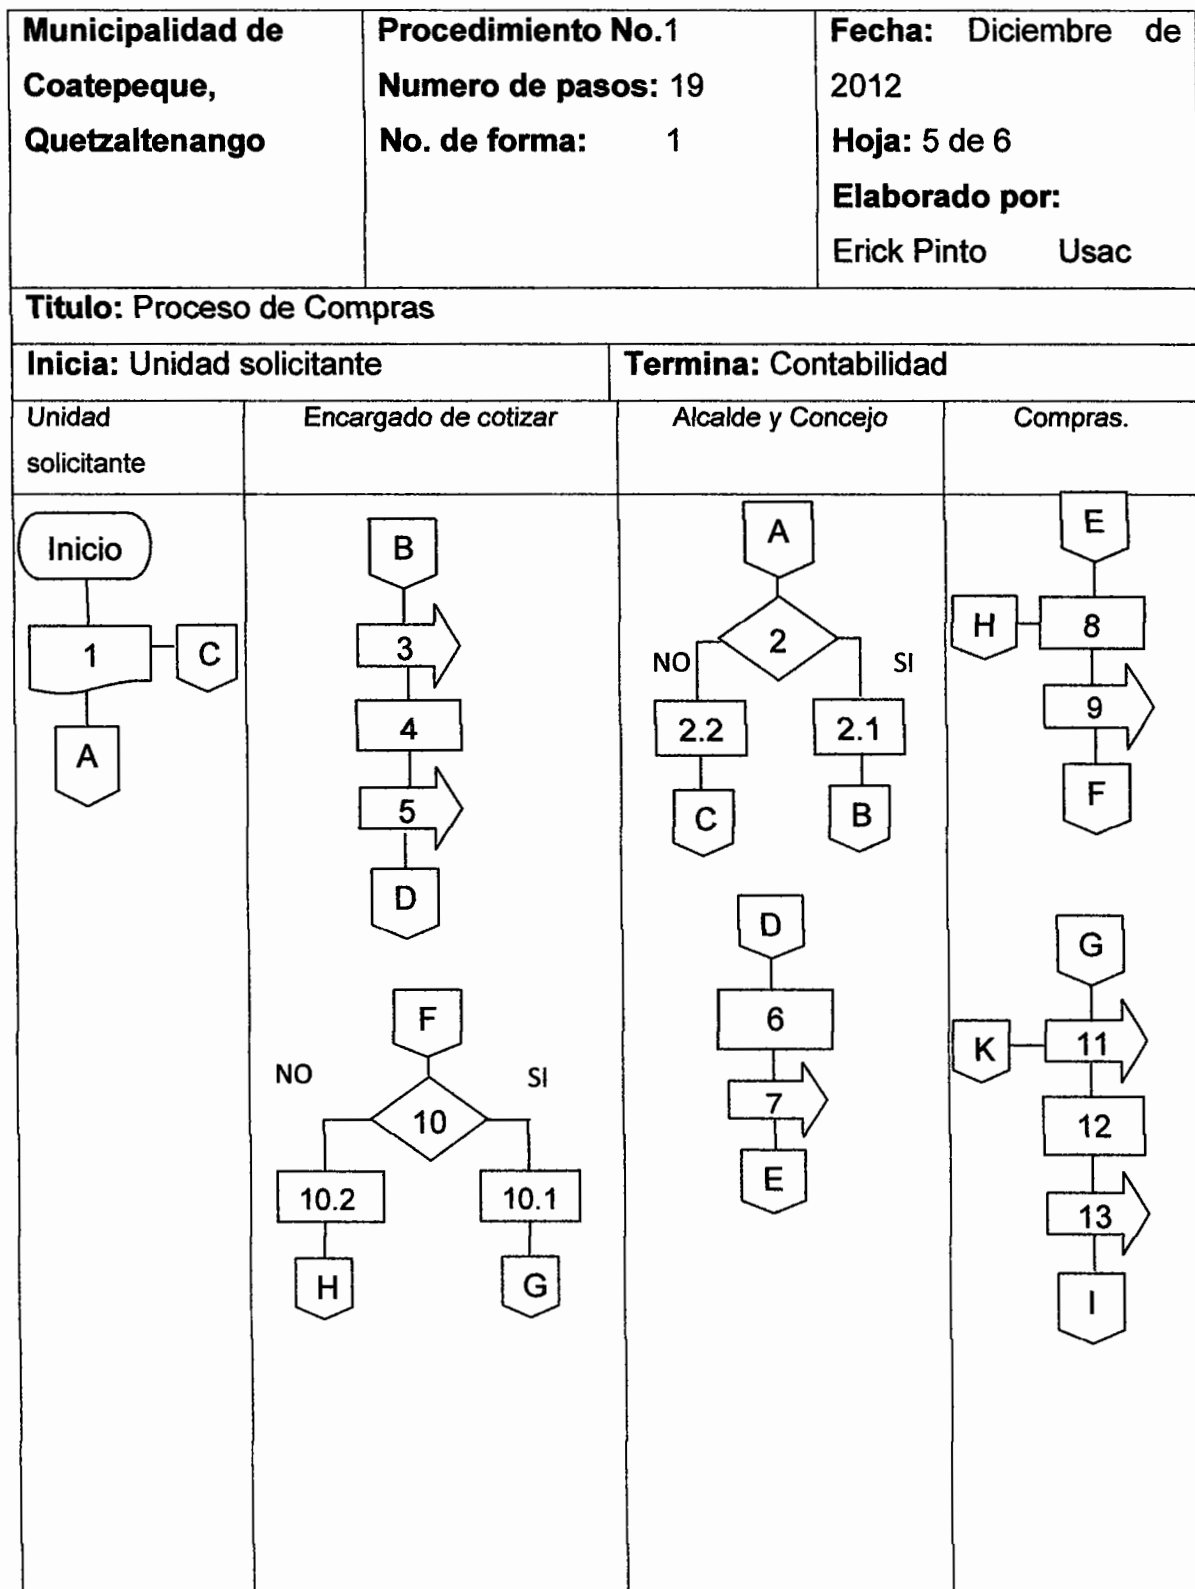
| Municipalidad de Coatepeque, Quetzaltenango | Procedimiento No.1 Numero de pasos: 19 No. de forma: 1 | Fecha: Diciembre de 2012 Hoja: 5 de 6 Elaborado por: Erick Pinto Usac |
|---|---|---|

Titulo: Proceso de Compras

| Inicia: Unidad solicitante | Termina: Contabilidad |
|---|---|

| Unidad solicitante | Encargado de cotizar | Alcalde y Concejo | Compras. |
|---|---|---|---|
| Inicio 1 C A | B 3 4 5 D F NO 10 SI 10.2 10.1 H G | A NO 2 SI 2.2 2.1 C B D 6 7 E | E H 8 9 F G K 11 12 13 I |